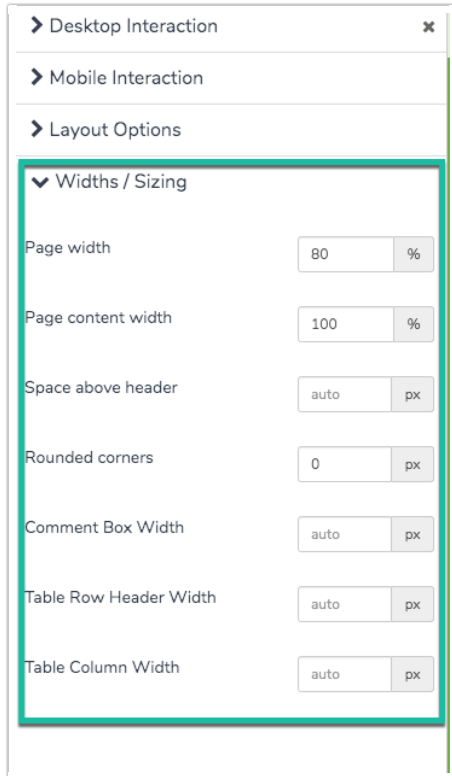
Desktop Interaction ×

Mobile Interaction

Layout Options

Widths / Sizing

Page width 80 %

Page content width 100 %

Space above header auto px

Rounded corners 0 px

Comment Box Width auto px

Table Row Header Width auto px

Table Column Width auto px